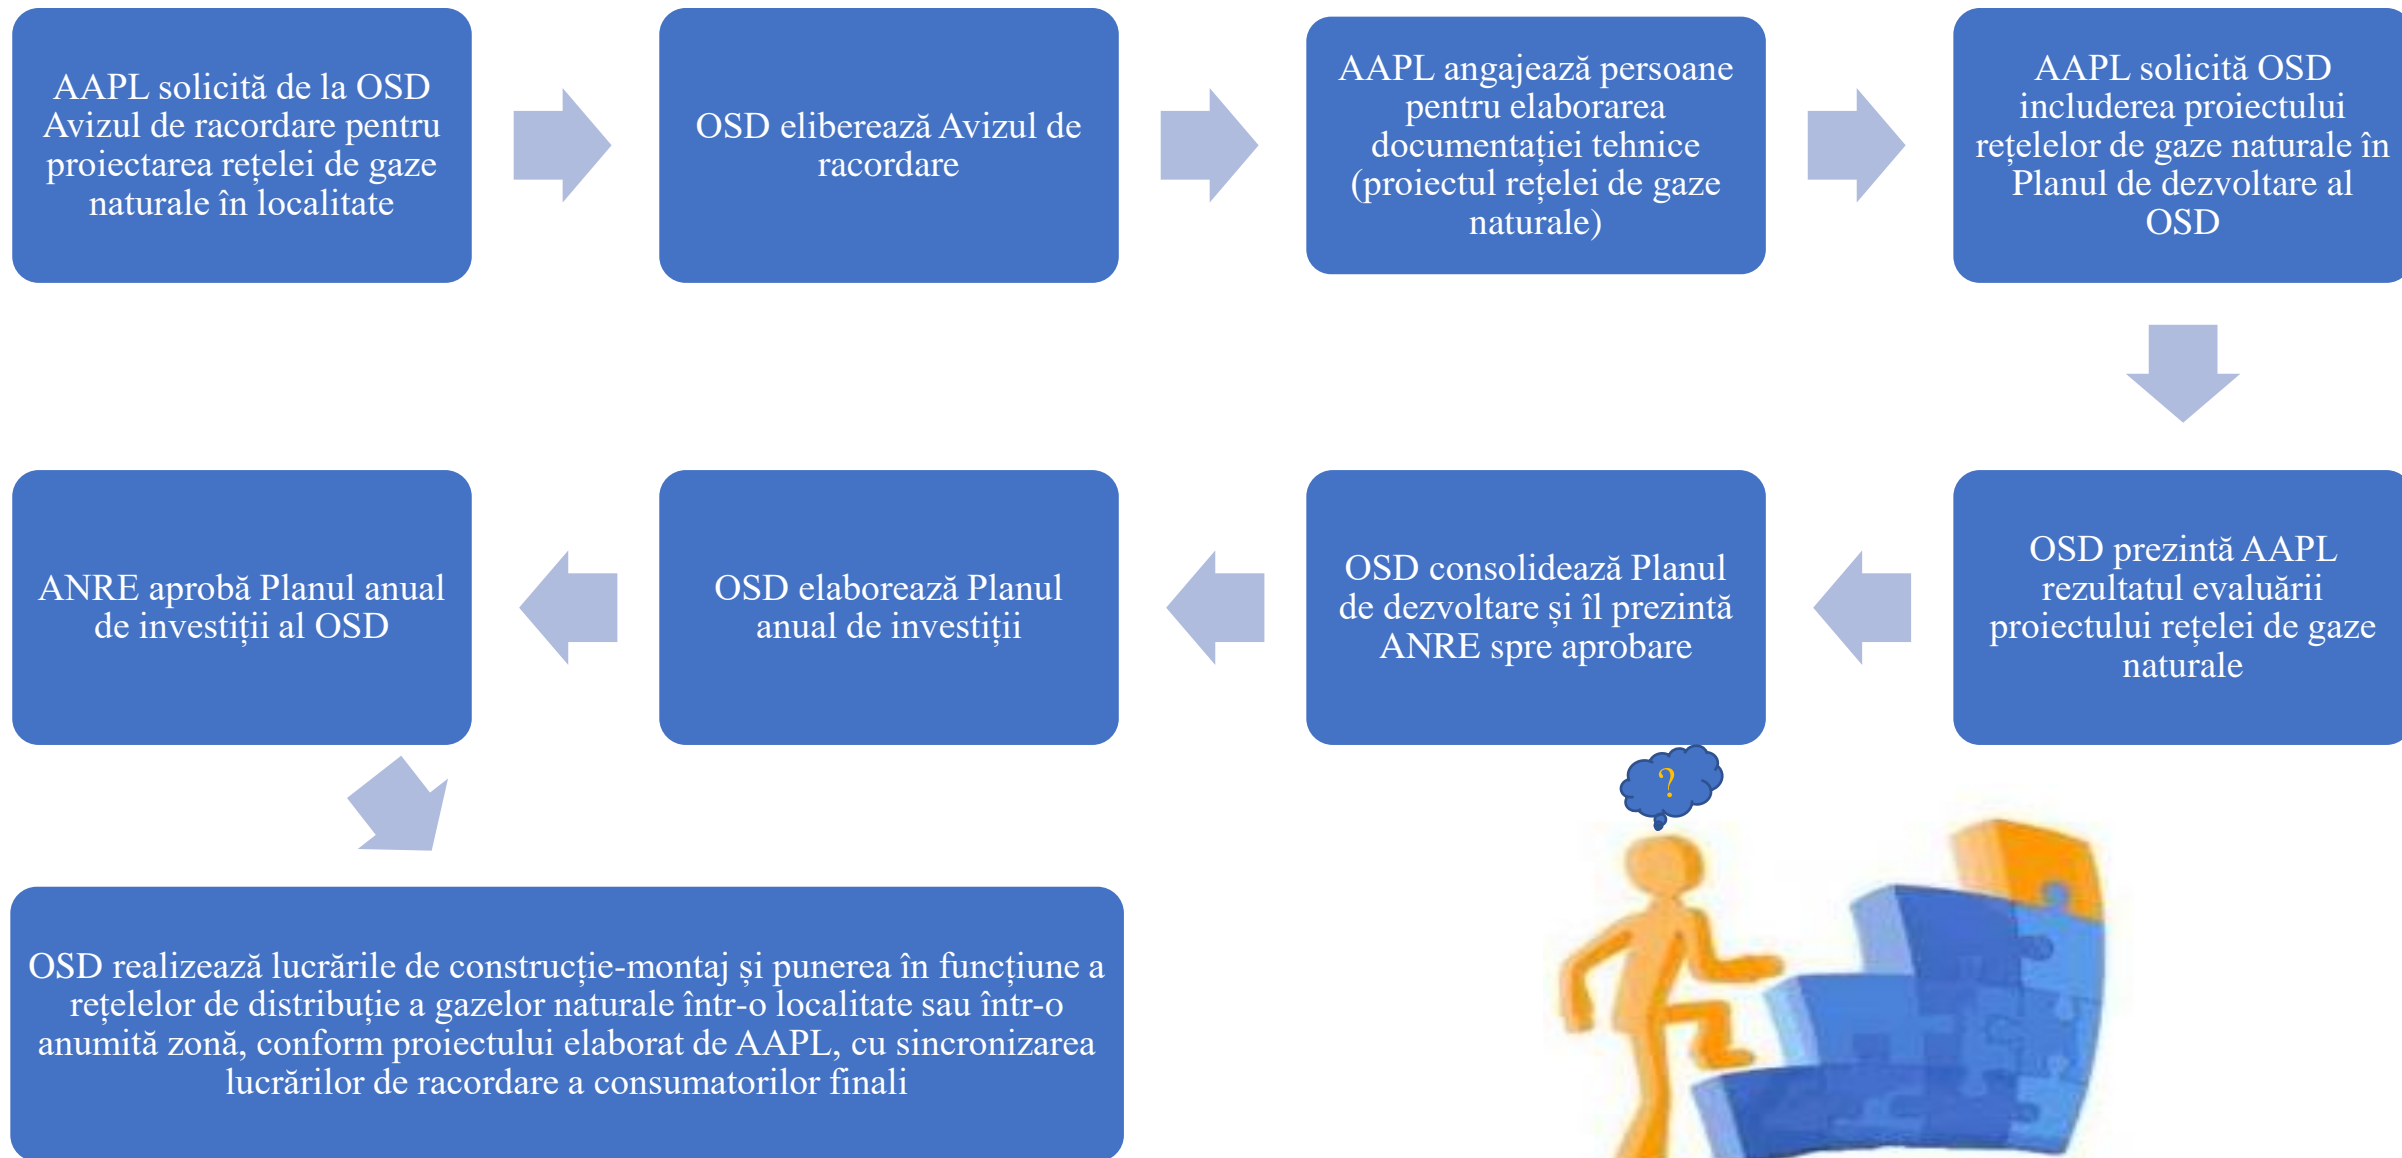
AAPL solicită de la OSD Avizul de racordare pentru proiectarea rețelei de gaze naturale în localitate

OSD eliberează Avizul de racordare

AAPL angajează persoane pentru elaborarea documentației tehnice (proiectul rețelei de gaze naturale)

AAPL solicită OSD includerea proiectului rețelelor de gaze naturale în Planul de dezvoltare al OSD

OSD prezintă AAPL rezultatul evaluării proiectului rețelei de gaze naturale

OSD consolidează Planul de dezvoltare și îl prezintă ANRE spre aprobare

OSD elaborează Planul anual de investiții

ANRE aprobă Planul anual de investiții al OSD

OSD realizează lucrările de construcție-montaj și punerea în funcțiune a rețelelor de distribuție a gazelor naturale într-o localitate sau într-o anumită zonă, conform proiectului elaborat de AAPL, cu sincronizarea lucrărilor de racordare a consumatorilor finali

?